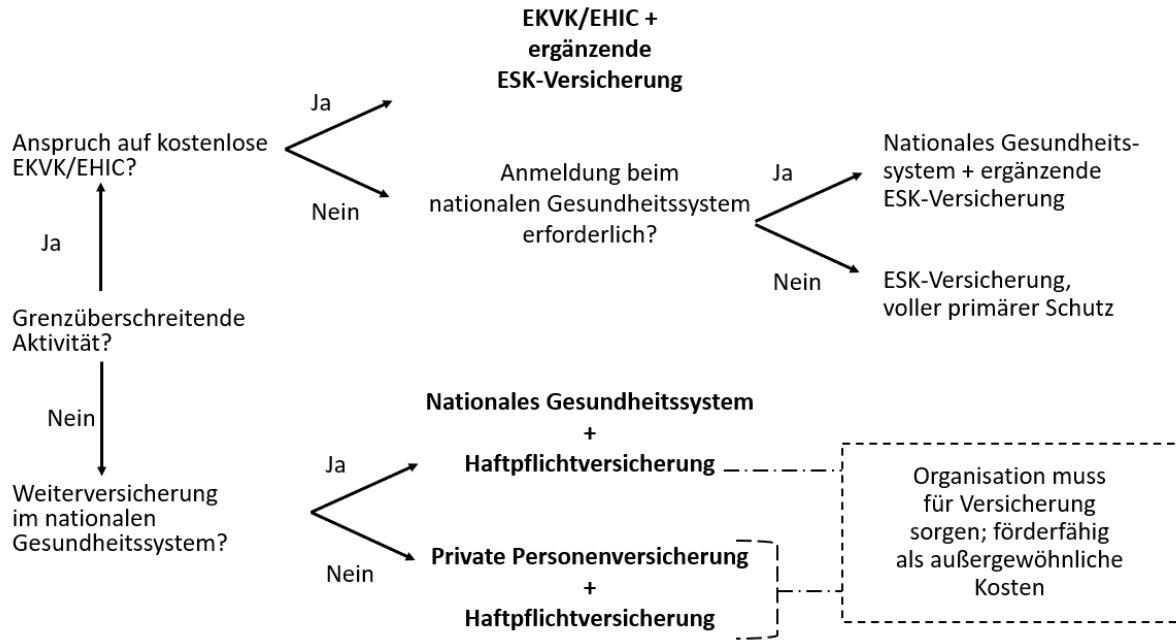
EKVK/EHIC + ergänzende ESK-Versicherung

Ja

Anspruch auf kostenlose EKVK/EHIC?

Nein

Anmeldung beim nationalen Gesundheitssystem erforderlich?

Ja

Nationales Gesundheitssystem + ergänzende ESK-Versicherung

Nein

ESK-Versicherung, voller primärer Schutz

Ja

Grenzüberschreitende Aktivität?

Nein

Weiterversicherung im nationalen Gesundheitssystem?

Ja

Nationales Gesundheitssystem + Haftpflichtversicherung

Nein

Private Personenversicherung + Haftpflichtversicherung

Organisation muss für Versicherung sorgen; förderfähig als außergewöhnliche Kosten